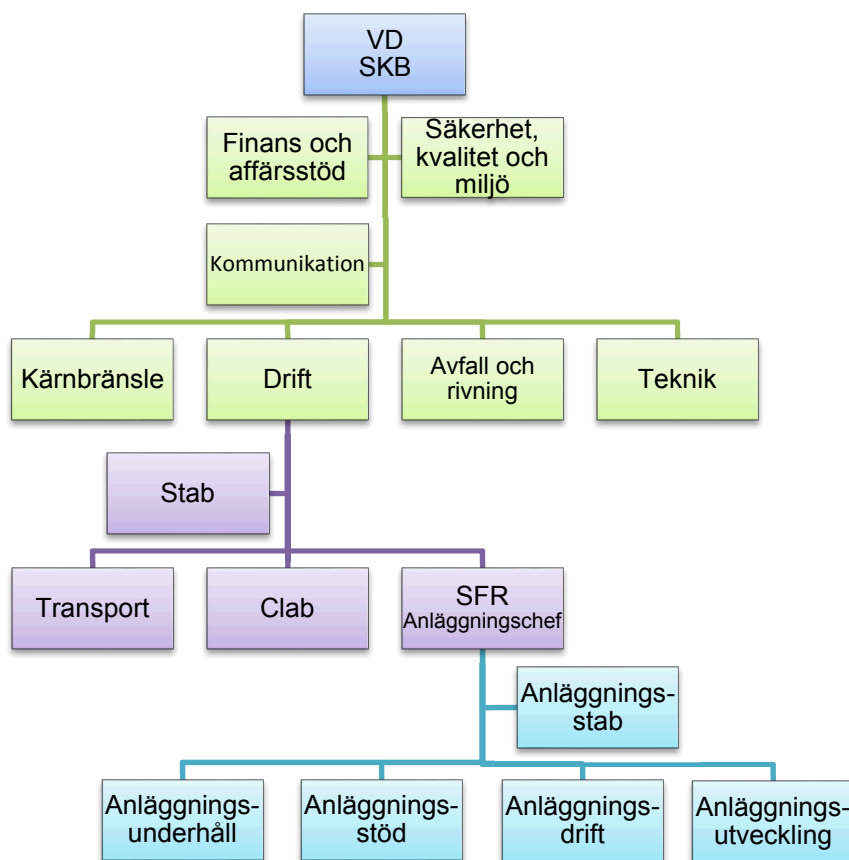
VD
SKB

Finans och affärsstöd

Säkerhet, kvalitet och miljö

Kommunikation

Kärnbränsle

Drift

Avfall och rivning

Teknik

Stab

Transport

Clab

SFR
Anläggningschef

Anläggnings-stab

Anläggnings-underhåll

Anläggnings-stöd

Anläggnings-drift

Anläggnings-utveckling